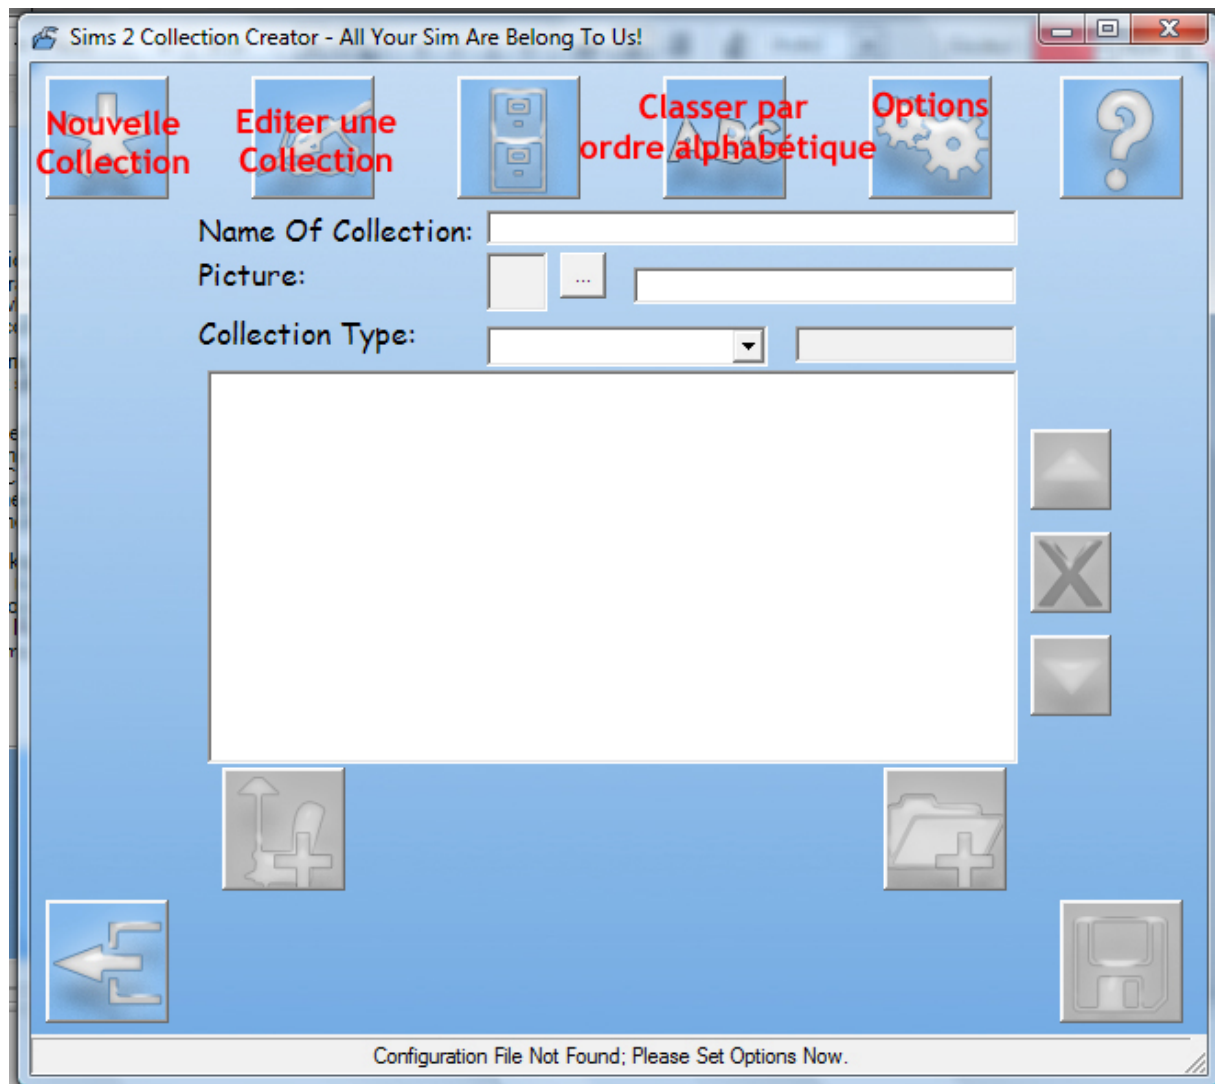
Sims 2 Collection Creator - All Your Sim Are Belong To Us!

Nouvelle Collection

Editer une Collection

Classer par ordre alphabétique

Options

?

Name Of Collection:

Picture:

...

Collection Type:

Configuration File Not Found; Please Set Options Now.